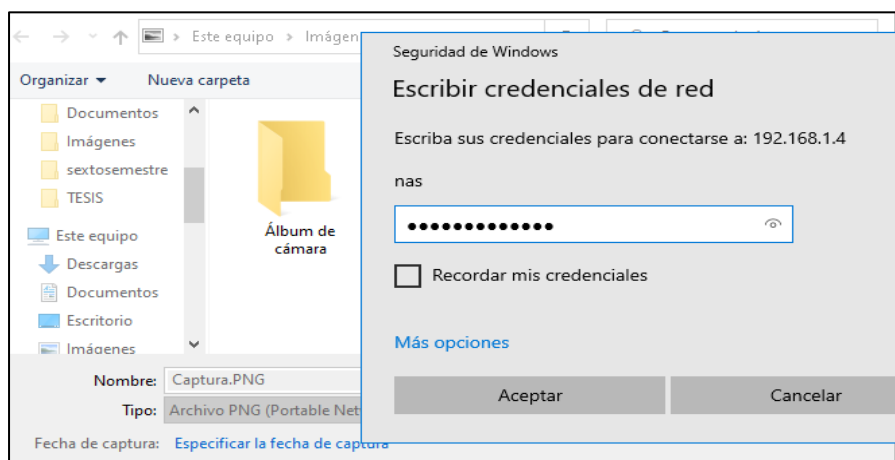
Este equipo › Imágen

Organizar ▾ Nueva carpeta

Documentos
Imágenes
sextosemestre
TESIS
Este equipo
Descargas
Documentos
Escritorio
Imágenes

Álbum de cámara

Nombre: Captura.PNG
Tipo: Archivo PNG (Portable Net
Fecha de captura: Especificar la fecha de captura

Seguridad de Windows

Escribir credenciales de red

Escriba sus credenciales para conectarse a: 192.168.1.4

nas

•••••••••••••

Recordar mis credenciales

Más opciones

Aceptar

Cancelar